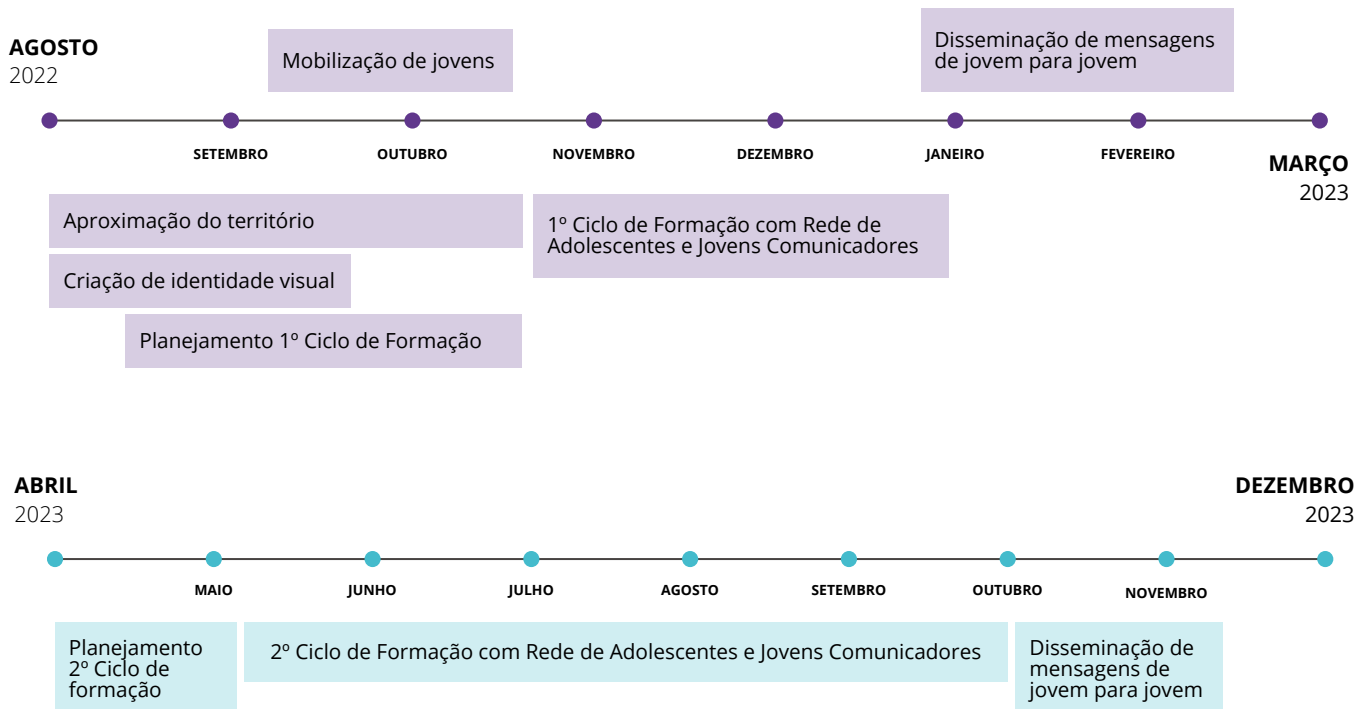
AGOSTO
2022

Mobilização de jovens

Disseminação de mensagens de jovem para jovem

SETEMBRO

OUTUBRO

NOVEMBRO

DEZEMBRO

JANEIRO

FEVEREIRO

MARÇO
2023

Aproximação do território

Criação de identidade visual

Planejamento 1º Ciclo de Formação

1º Ciclo de Formação com Rede de Adolescentes e Jovens Comunicadores

ABRIL
2023

DEZEMBRO
2023

MAIO

JUNHO

JULHO

AGOSTO

SETEMBRO

OUTUBRO

NOVEMBRO

Planejamento 2º Ciclo de formação

2º Ciclo de Formação com Rede de Adolescentes e Jovens Comunicadores

Disseminação de mensagens de jovem para jovem